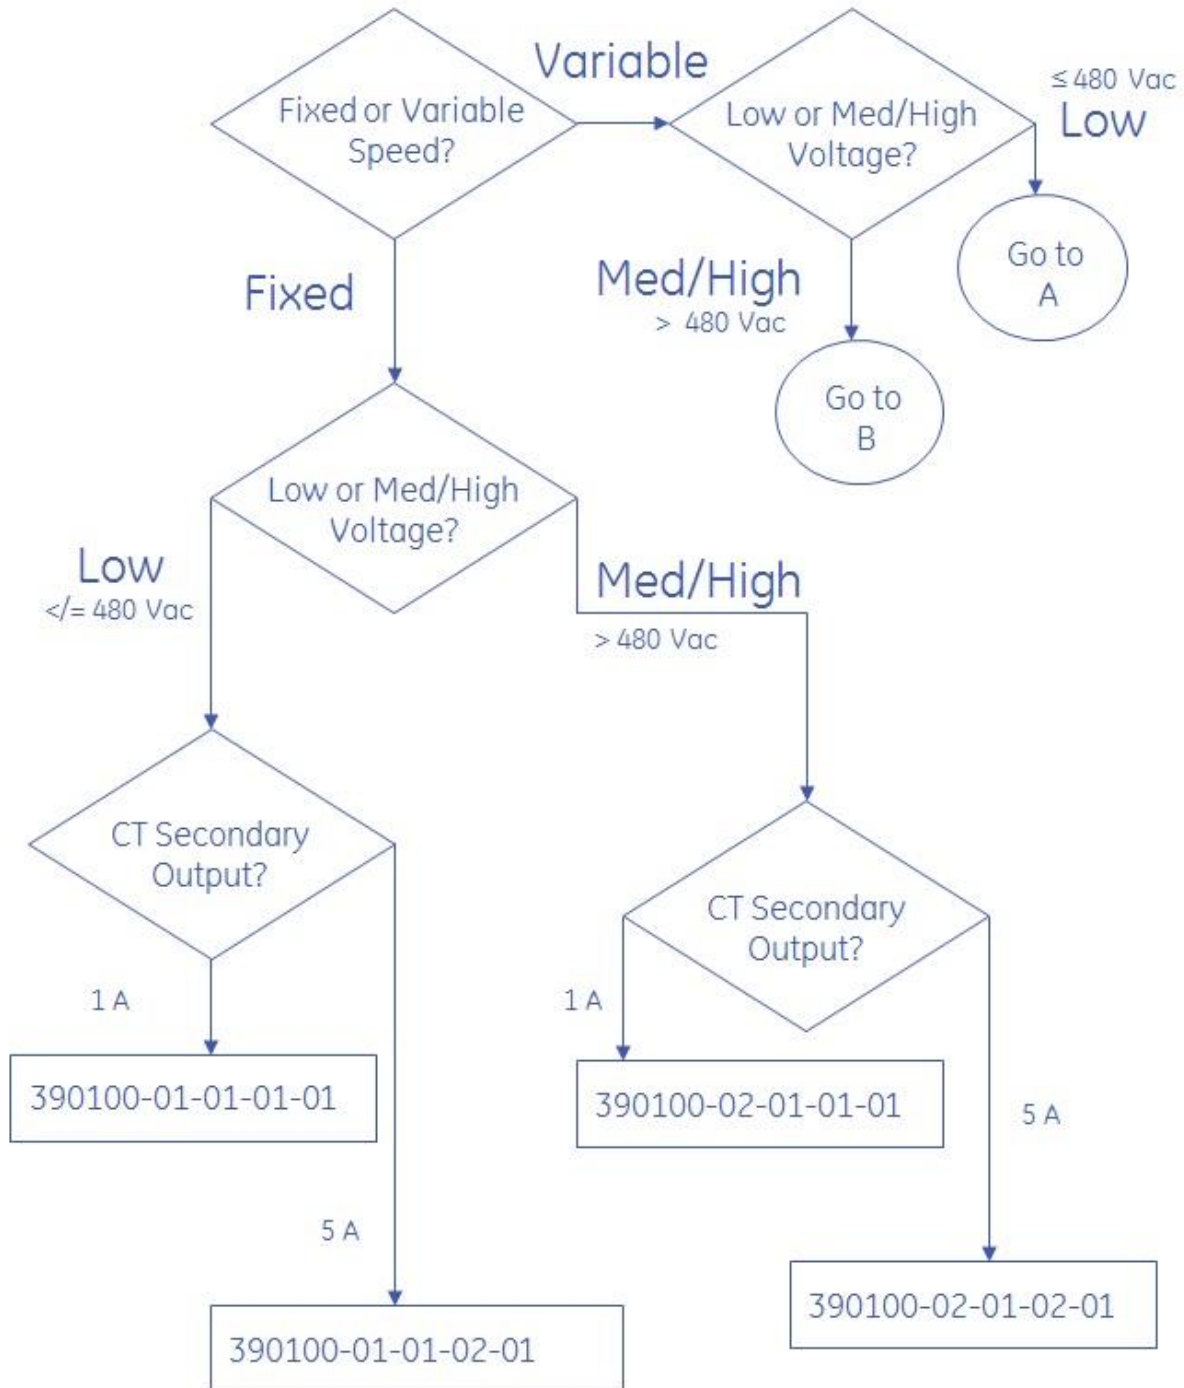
Fixed or Variable Speed?

Variable

Low or Med/High Voltage?

≤480 Vac
Low

Go to A

Med/High
> 480 Vac

Go to B

Fixed

Low or Med/High Voltage?

Low
</= 480 Vac

Med/High
> 480 Vac

CT Secondary Output?

1 A

390100-01-01-01-01

5 A

390100-01-01-02-01

CT Secondary Output?

1 A

390100-02-01-01-01

5 A

390100-02-01-02-01